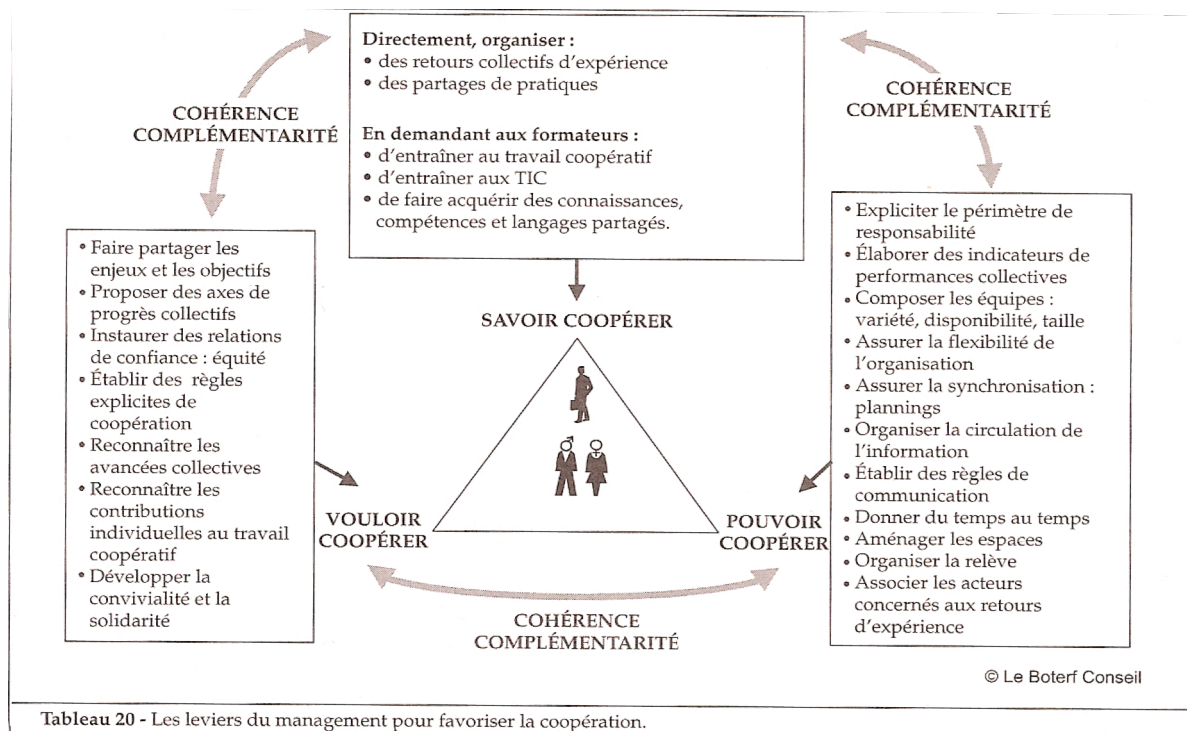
Directement, organiser :
• des retours collectifs d'expérience
• des partages de pratiques

En demandant aux formateurs :
• d'entraîner au travail coopératif
• d'entraîner aux TIC
• de faire acquérir des connaissances, compétences et langages partagés.

COHÉRENCE
COMPLÉMENTARITÉ

COHÉRENCE
COMPLÉMENTARITÉ

• Faire partager les enjeux et les objectifs
• Proposer des axes de progrès collectifs
• Instaurer des relations de confiance : équité
• Établir des règles explicites de coopération
• Reconnaître les avancées collectives
• Reconnaître les contributions individuelles au travail coopératif
• Développer la convivialité et la solidarité

SAVOIR COOPÉRER

VOULOIR COOPÉRER

POUVOIR COOPÉRER

• Expliciter le périmètre de responsabilité
• Élaborer des indicateurs de performances collectives
• Composer les équipes : variété, disponibilité, taille
• Assurer la flexibilité de l'organisation
• Assurer la synchronisation : plannings
• Organiser la circulation de l'information
• Établir des règles de communication
• Donner du temps au temps
• Aménager les espaces
• Organiser la relève
• Associer les acteurs concernés aux retours d'expérience

COHÉRENCE
COMPLÉMENTARITÉ

© Le Boterf Conseil

Tableau 20 - Les leviers du management pour favoriser la coopération.